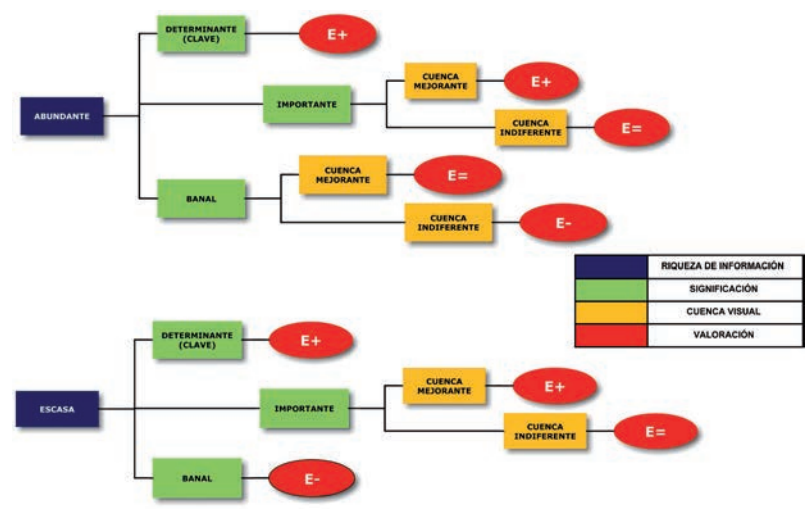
ABUNDANTE

DETERMINANTE (CLAVE)

E+

IMPORTANTE

CUENCA MEJORANTE

E+

CUENCA INDIFERENTE

E=

BANAL

CUENCA MEJORANTE

E=

CUENCA INDIFERENTE

E-

| | RIQUEZA DE INFORMACIÓN |
|---|---|
| | SIGNIFICACIÓN |
| | CUENCA VISUAL |
| | VALORACIÓN |

ESCASA

DETERMINANTE (CLAVE)

E+

IMPORTANTE

CUENCA MEJORANTE

E+

CUENCA INDIFERENTE

E=

BANAL

E-